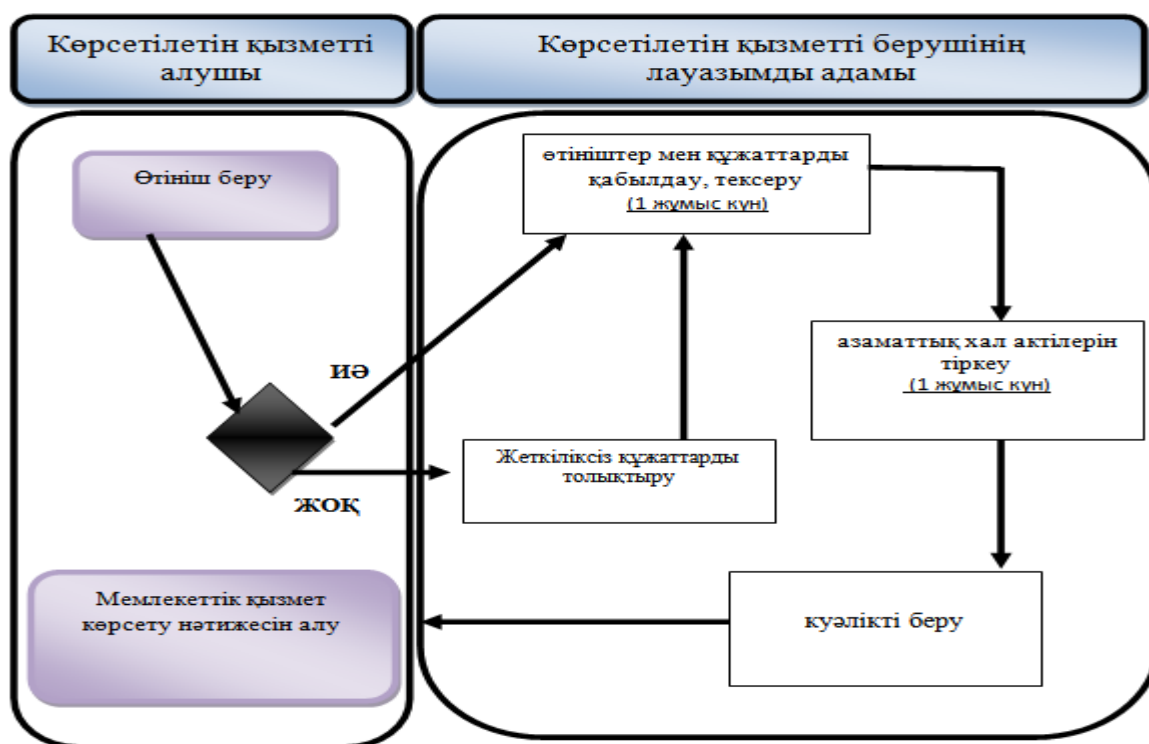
Көрсетілетін қызметті алушы

Көрсетілетін қызметті берушінің лауазымды адамы

Өтініш беру

өтініштер мен құжаттарды қабылдау, тексеру
(1 жұмыс күн)

ИӘ

ЖОҚ

Жеткіліксіз құжаттарды толықтыру

азаматтық хал актілерін тіркеу
(1 жұмыс күн)

Мемлекеттік қызмет көрсету нәтижесін алу

куәлікті беру